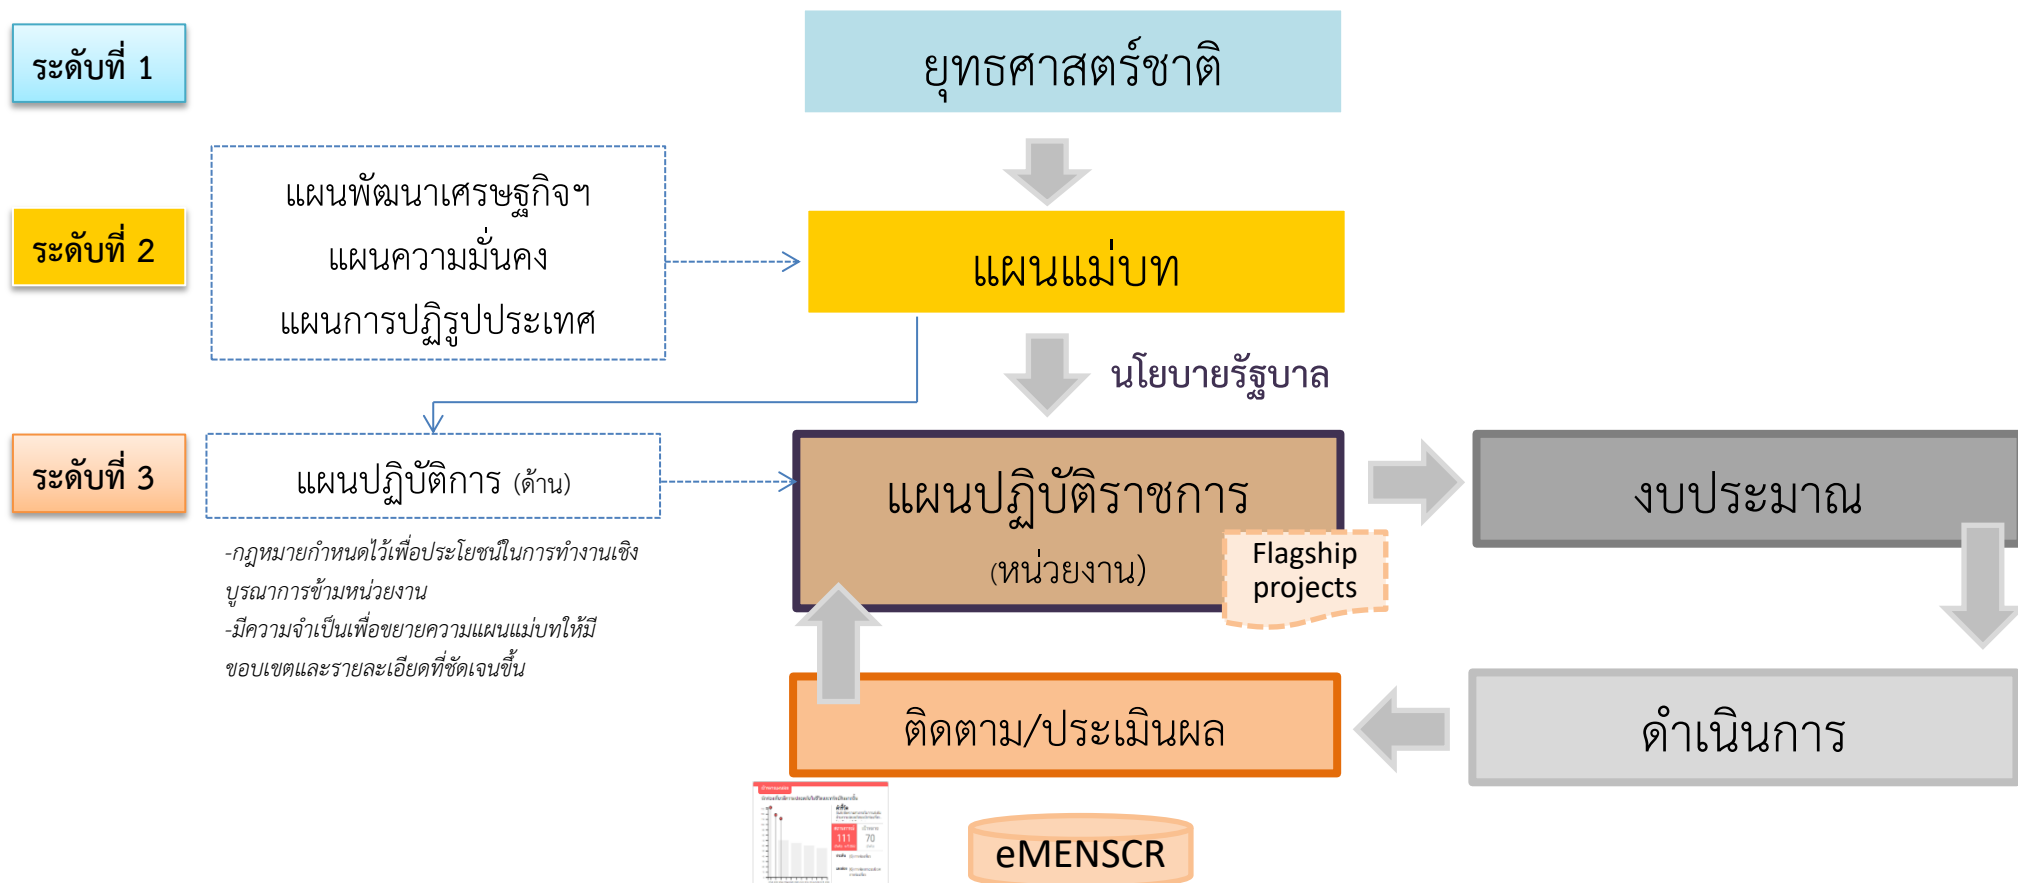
ระดับที่ 1

ยุทธศาสตร์ชาติ

ระดับที่ 2

แผนพัฒนาเศรษฐกิจฯ
แผนความมั่นคง
แผนการปฏิรูปประเทศ

แผนแม่บท

นโยบายรัฐบาล

ระดับที่ 3

แผนปฏิบัติการ (ด้าน)

-กฎหมายกำหนดไว้เพื่อประโยชน์ในการทำงานเชิงบูรณาการข้ามหน่วยงาน
-มีความจำเป็นเพื่อขยายความแผนแม่บทให้มีขอบเขตและรายละเอียดที่ชัดเจนขึ้น

แผนปฏิบัติราชการ
(หน่วยงาน)

Flagship projects

งบประมาณ

ติดตาม/ประเมินผล

ดำเนินการ

eMENSCR